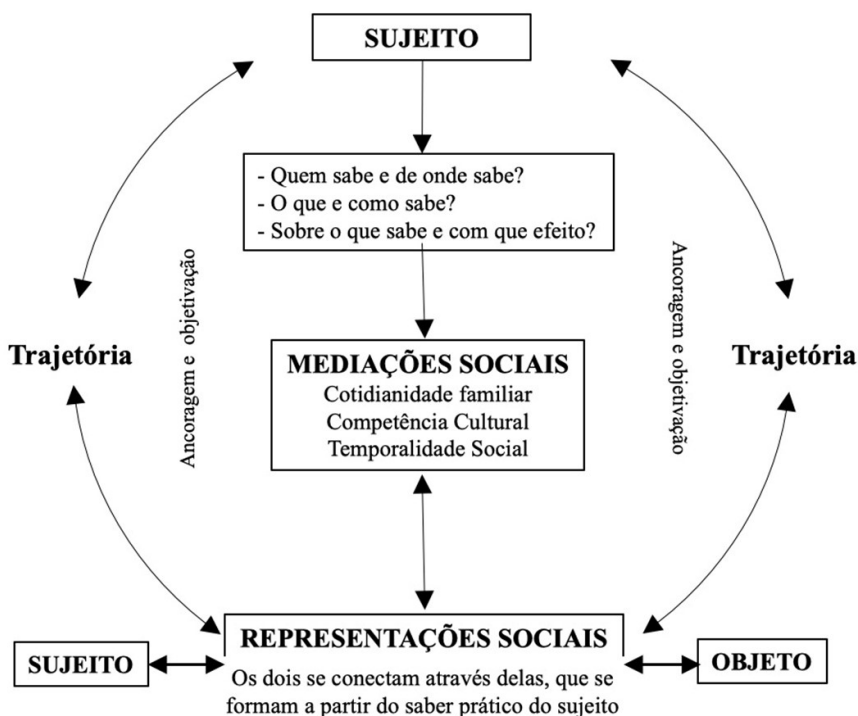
SUJEITO

- Quem sabe e de onde sabe?
- O que e como sabe?
- Sobre o que sabe e com que efeito?

Trajetória

Ancoragem e objetivação

MEDIAÇÕES SOCIAIS
Cotidianidade familiar
Competência Cultural
Temporalidade Social

Ancoragem e objetivação

Trajetória

REPRESENTAÇÕES SOCIAIS

SUJEITO

Os dois se conectam através delas, que se formam a partir do saber prático do sujeito

OBJETO